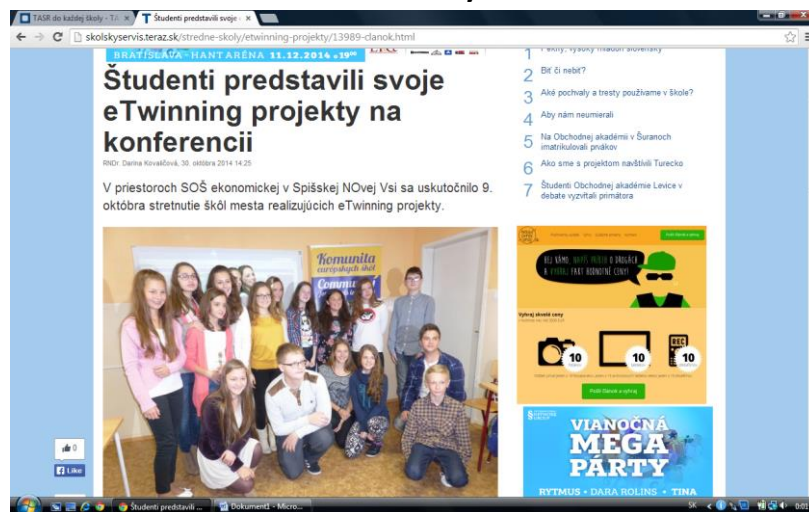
TASR do každej školy - TA ×
Študenti predstavili svoje ×
skolskyservis.teraz.sk/stredne-skoly/etwinning-projekty/13989-clanok.html

BRATISLAVA - HANT ARÉNA 11.12.2014 •19:00

Študenti predstavili svoje eTwinning projekty na konferencii

RNDr. Darina Kováčová, 30. októbra 2014 14:25

V priestoroch SOŠ ekonomickej v Spišskej NOvej Vsi sa uskutočnilo 9. októbra stretnutie škôl mesta realizujúcich eTwinning projekty.

Komunita európskych škôl

1 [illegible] výsledky mladých slovenský
2 Biť či nebiť?
3 Aké pochvaly a tresty používame v škole?
4 Aby nám neumierali
5 Na Obchodnej akadémii v Šuranoch imatrikulovali prvákov
6 Ako sme s projektom navštívili Turecko
7 Študenti Obchodnej akadémie Levice v debate vyzvitali primátora

Vyhraj skvelé ceny
10
10
10
Prídi článok a vyhraj

VIANOČNÁ MEGA PÁRTY
RYTMUS • DARA ROLINS • TINA

0
Like

Študenti predstavili ...
Dokument1 - Micro...
SK